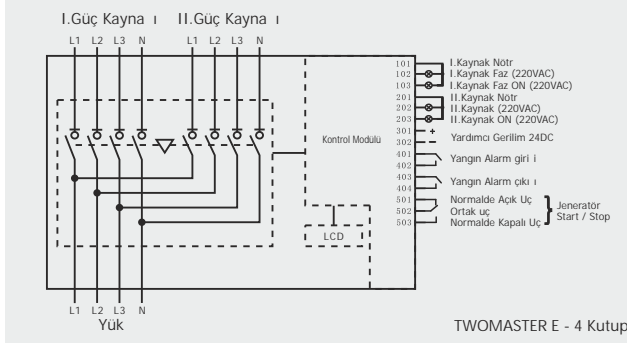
I.Güç Kayna ı
II.Güç Kayna ı

L1 L2 L3 N
L1 L2 L3 N

Kontrol Modülü

LCD

101 I.Kaynak Nötr
102 I.Kaynak Faz (220VAC)
103 I.Kaynak Faz ON (220VAC)
201 II.Kaynak Nötr
202 II.Kaynak (220VAC)
203 II.Kaynak ON (220VAC)
301 +
302 −
Yardımcı Gerilim 24DC
401
402
Yangın Alarm giri i
403
404
Yangın Alarm çıkı ı
501 Normalde Açık Uç
502 Ortak uç
503 Normalde Kapalı Uç
Jeneratör Start / Stop

L1 L2 L3 N
Yük

TWOMASTER E - 4 Kutup